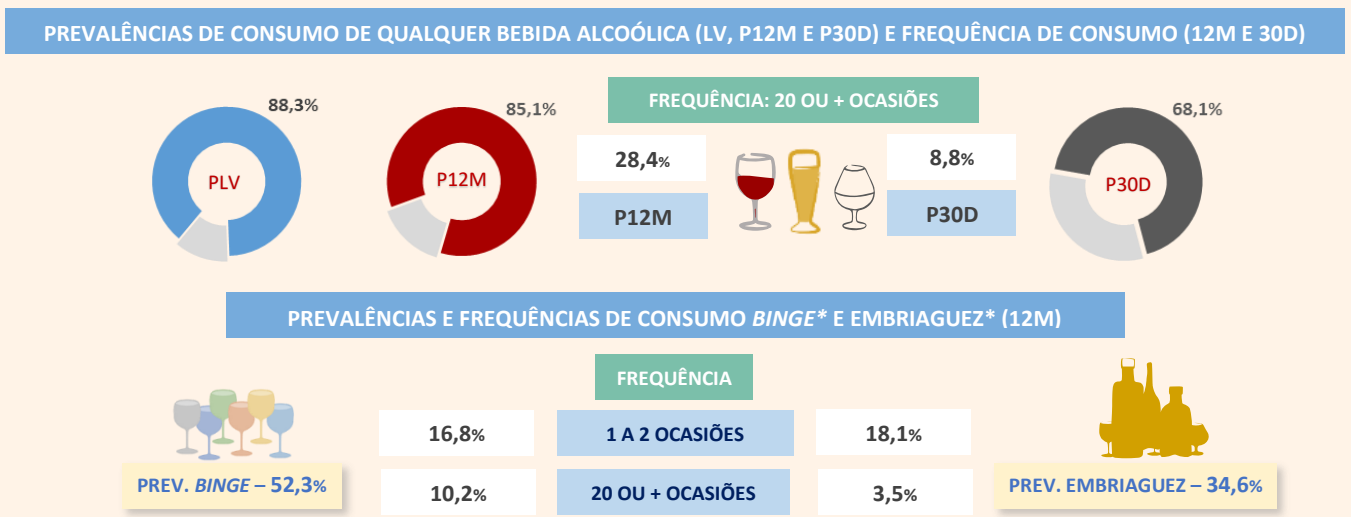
PREVALÊNCIAS DE CONSUMO DE QUALQUER BEBIDA ALCOÓLICA (LV, P12M E P30D) E FREQUÊNCIA DE CONSUMO (12M E 30D)

88,3%

PLV

85,1%

P12M

FREQUÊNCIA: 20 OU + OCASIÕES

28,4%

P12M

8,8%

P30D

68,1%

P30D

PREVALÊNCIAS E FREQUÊNCIAS DE CONSUMO *BINGE** E EMBRIAGUEZ* (12M)

FREQUÊNCIA

16,8%

1 A 2 OCASIÕES

18,1%

PREV. *BINGE* – 52,3%

10,2%

20 OU + OCASIÕES

3,5%

PREV. EMBRIAGUEZ – 34,6%